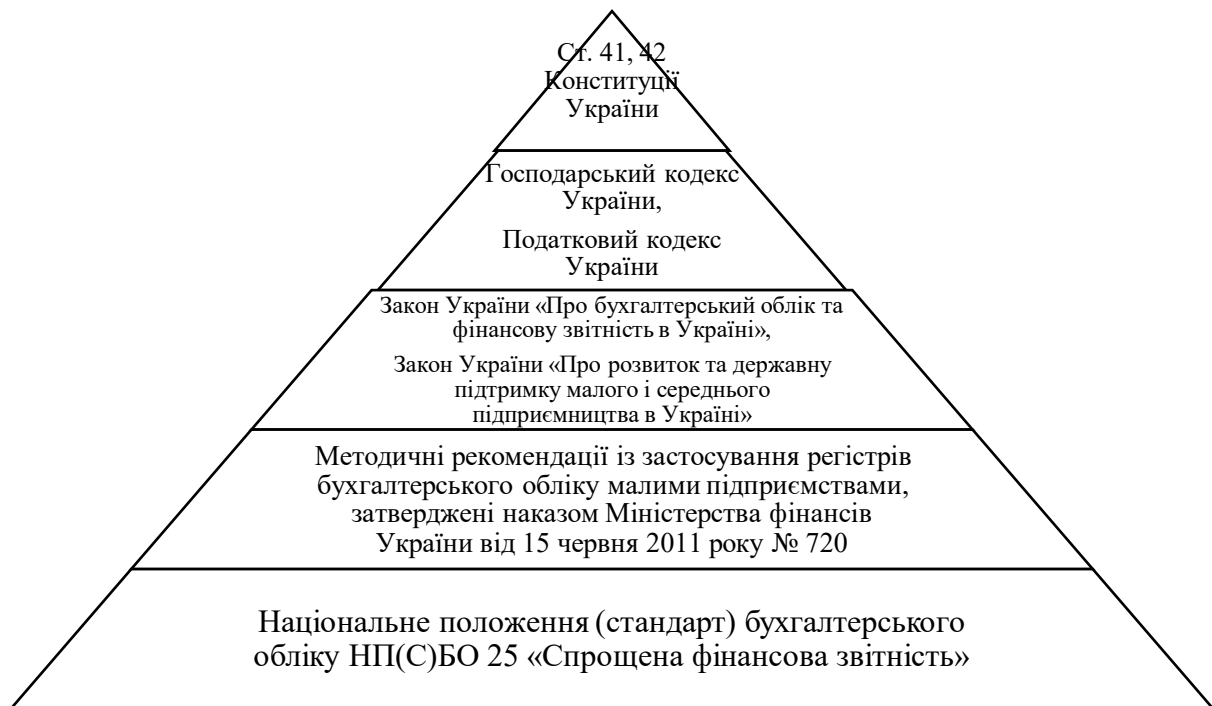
Ст. 41, 42 Конституції України

Господарський кодекс України,

Податковий кодекс України

Закон України «Про бухгалтерський облік та фінансову звітність в Україні»,

Закон України «Про розвиток та державну підтримку малого і середнього підприємництва в Україні»

Методичні рекомендації із застосування регістрів бухгалтерського обліку малими підприємствами, затверджені наказом Міністерства фінансів України від 15 червня 2011 року № 720

Національне положення (стандарт) бухгалтерського обліку НП(С)БО 25 «Спрощена фінансова звітність»